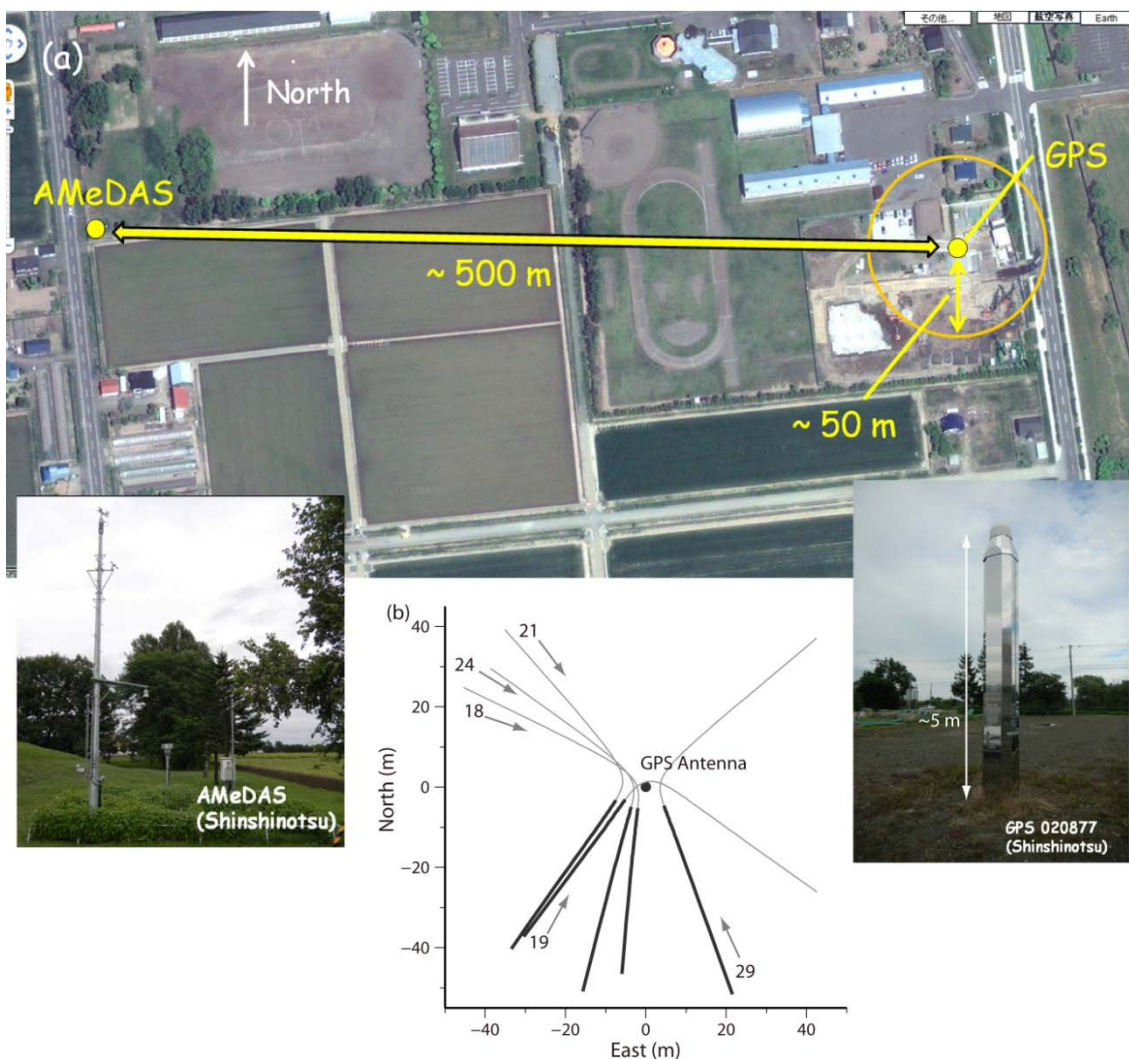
(a)

North

その他... 地図 航空写真 Earth

AMeDAS

GPS

~ 500 m

~ 50 m

AMeDAS (Shinshinotsu)

(b)

21

24

18

GPS Antenna

19

29

North (m)

East (m)

40

20

0

−20

−40

−40

−20

0

20

40

~5 m

GPS 020877 (Shinshinotsu)